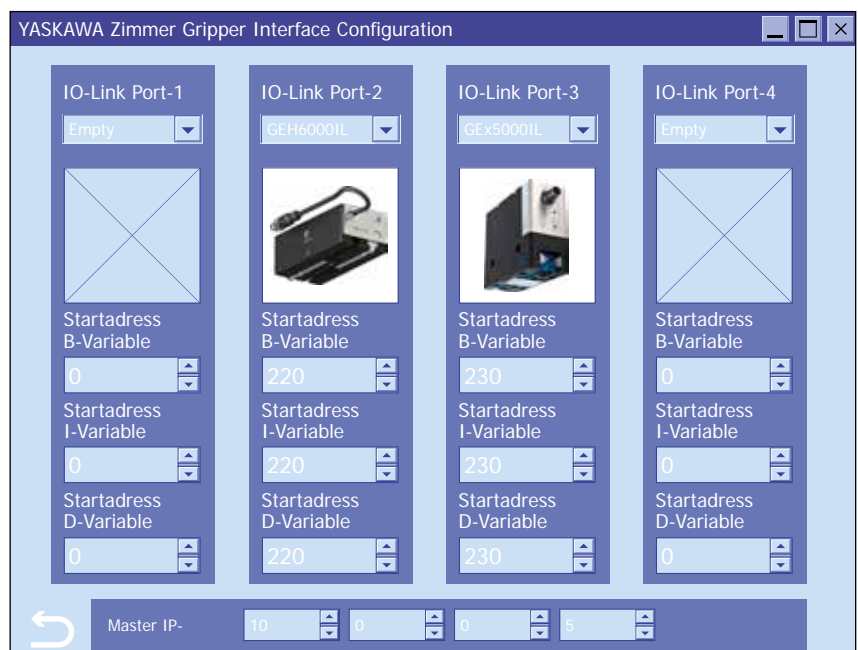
YASKAWA Zimmer Gripper Interface Configuration

IO-Link Port-1
Empty
Startadress B-Variable
0
Startadress I-Variable
0
Startadress D-Variable
0

IO-Link Port-2
GEH6000IL
Startadress B-Variable
220
Startadress I-Variable
220
Startadress D-Variable
220

IO-Link Port-3
GEx5000IL
Startadress B-Variable
230
Startadress I-Variable
230
Startadress D-Variable
230

IO-Link Port-4
Empty
Startadress B-Variable
0
Startadress I-Variable
0
Startadress D-Variable
0

Master IP- 10 0 0 5